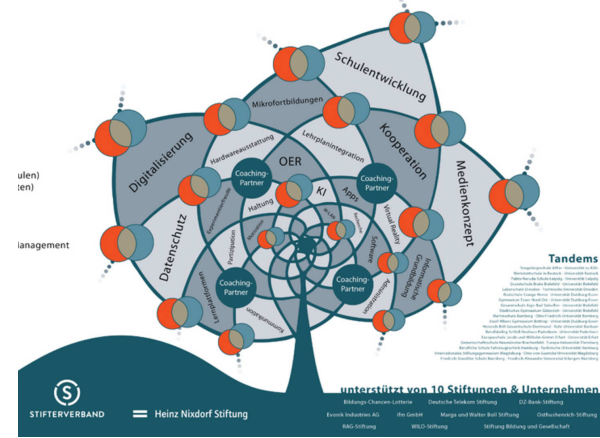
ulen)
zen)

anagement

Schulentwicklung
Mikrofortbildungen
Digitalisierung
Hardwareausstattung
Lehrplanintegration
Kooperation
OER
Coaching-Partner
Coaching-Partner
KI
Apps
Medienkonzept
Datenschutz
Haltung
Virtual Reality
Partizipation
Coaching-Partner
Coaching-Partner
Software
Informatische Grundbildung
Kommunikation

Tandems

unterstützt von 10 Stiftungen & Unternehmen

STIFTERVERBAND
Heinz Nixdorf Stiftung

Bildungs-Chancen-Lotterie
Deutsche Telekom Stiftung
DZ-Bank-Stiftung
Evonik Industries AG
ifm GmbH
Marga und Walter Boll Stiftung
Ostfalenwerk-Stiftung
RAG-Stiftung
WILO-Stiftung
Stiftung Bildung und Gesellschaft